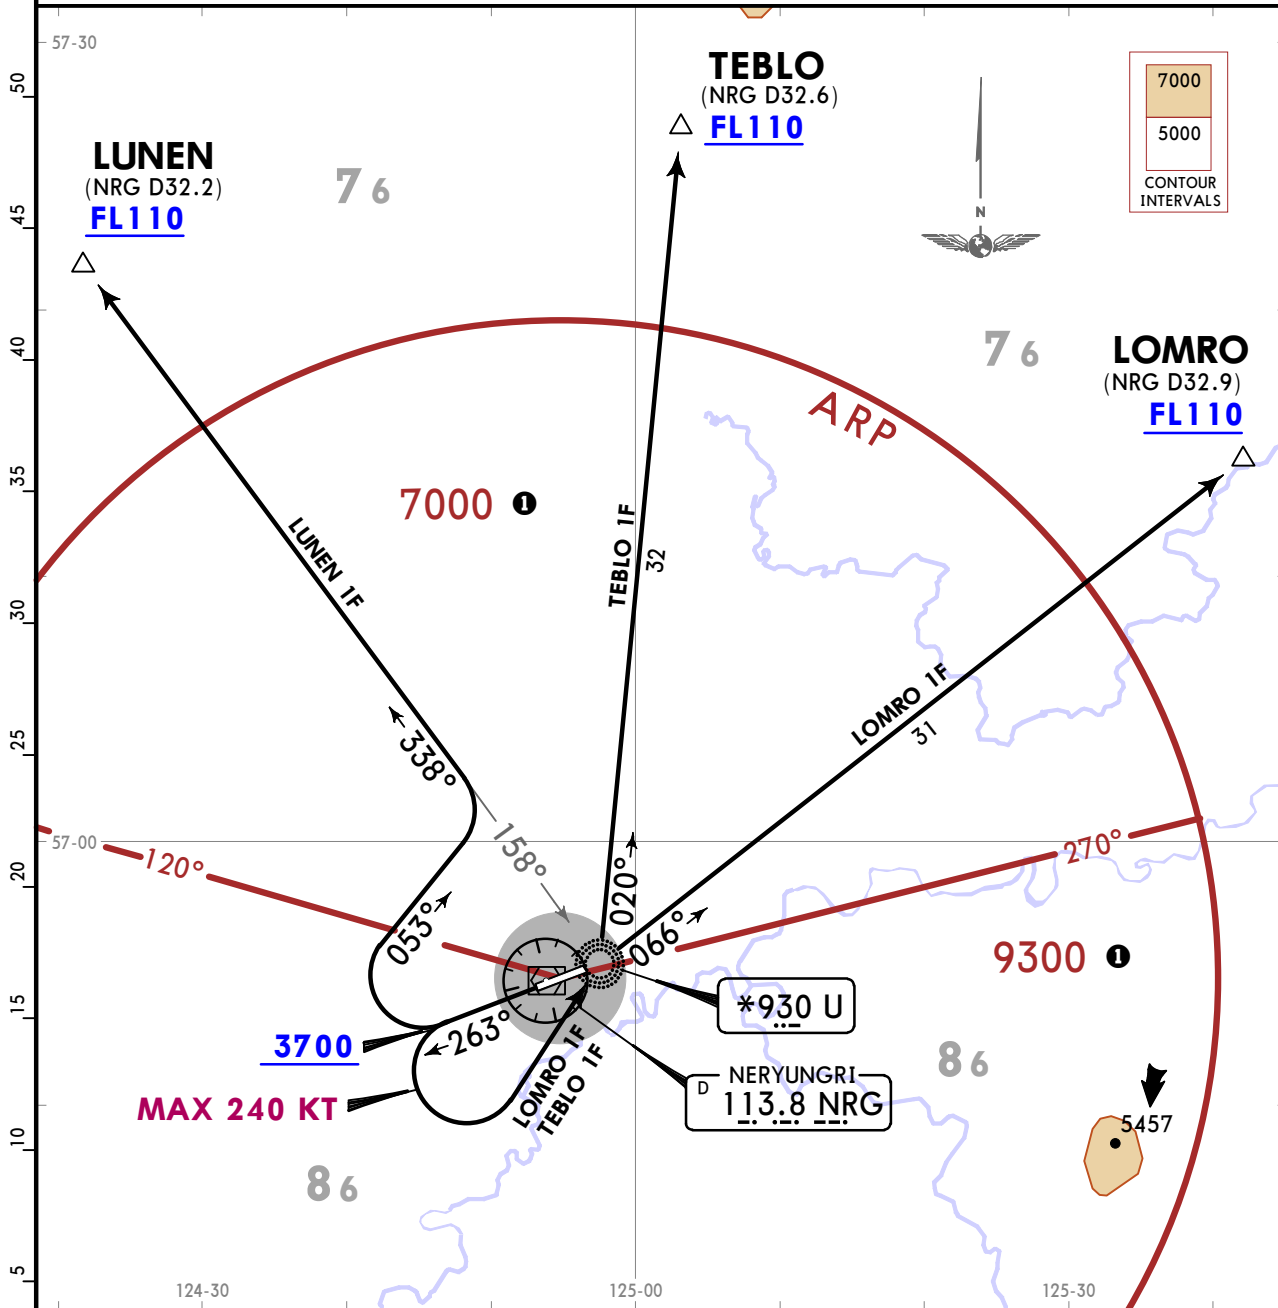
57-30

TEBLO
(NRG D32.6)
FL110

7000
5000
CONTOUR INTERVALS

N

LUNEN
(NRG D32.2)
FL110

7 6

7 6

LOMRO
(NRG D32.9)
FL110

ARP

7000 ❶

LUNEN 1F

TEBLO 1F
32

LOMRO 1F
31

338°

158°

57-00

120°

270°

053°

020°

066°

9300 ❶

*930 U

3700

263°

LOMRO 1F
TEBLO 1F

NERYUNGRI
D 113.8 NRG

8 6

MAX 240 KT

5457

8 6

50
45
40
35
30
25
20
15
10
5

124-30
125-00
125-30